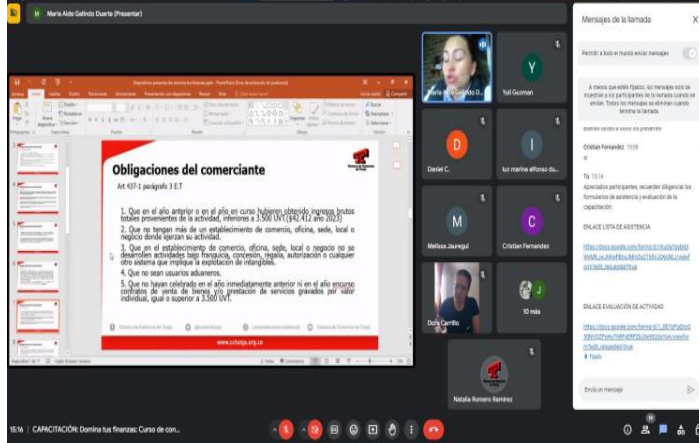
María Aide Galindo Duarte (Presentar)

Obligaciones del comerciante

Art 437-1 parágrafo 3 E.T

1. Que en el año anterior o en el año en curso hubieren obtenido ingresos brutos totales provenientes de la actividad, inferiores a 3.500 UVT ($42.412 año 2023)
2. Que no tengan más de un establecimiento de comercio, oficina, sede, local o negocio donde ejerzan su actividad.
3. Que en el establecimiento de comercio, oficina, sede, local o negocio no se desarrollen actividades bajo franquicia, concesión, regalía, autorización o cualquier otro sistema que implique la explotación de intangibles.
4. Que no sean usuarios aduaneros.
5. Que no hayan celebrado en el año inmediatamente anterior ni en el año encurso contratos de venta de bienes y/o prestación de servicios gravados por valor individual, igual o superior a 3.500 UVT.

www.cctunja.org.co

María Aide Galindo D...
Yuli Guzman
Daniel C.
luz marina alfonso du...
Melissa Jauregui
Cristian Fernandez
Dora Carrillo
10 más
Natalia Romero Ramírez

Mensajes de la llamada
Permitir a todos el mundo enviar mensajes
A menos que estén fijados, los mensajes solo se muestran a los participantes de la llamada cuando se envían. Todos los mensajes se eliminan cuando termina la llamada.
Cristian Fernandez 15:09
Tú 15:14
Apreciados participantes, recuerde diligenciar los formularios de asistencia y evaluación de la capacitación:
ENLACE LISTA DE ASISTENCIA
https://docs.google.com/forms/d/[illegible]
ENLACE EVALUACIÓN DE ACTIVIDAD
https://docs.google.com/forms/d/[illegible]
Fijado
Envía un mensaje

15:16 | CAPACITACIÓN: Domina tus finanzas: Curso de con...